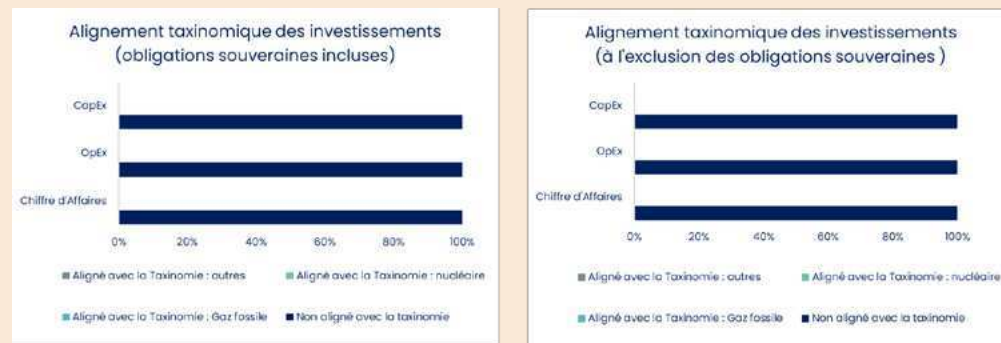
Alignement taxinomique des investissements (obligations souveraines incluses)

CapEx

OpEx

Chiffre d'Affaires

0% 20% 40% 60% 80% 100%

Aligné avec la Taxinomie : outres
Aligné avec la Taxinomie : nucléaire
Aligné avec la Taxinomie : Gaz fossile
Non aligné avec la taxinomie

Alignement taxinomique des investissements (à l'exclusion des obligations souveraines )

CapEx

OpEx

Chiffre d'Affaires

0% 20% 40% 60% 80% 100%

Aligné avec la Taxinomie : outres
Aligné avec la Taxinomie : nucléaire
Aligné avec la Taxinomie : Gaz fossile
Non aligné avec la taxinomie